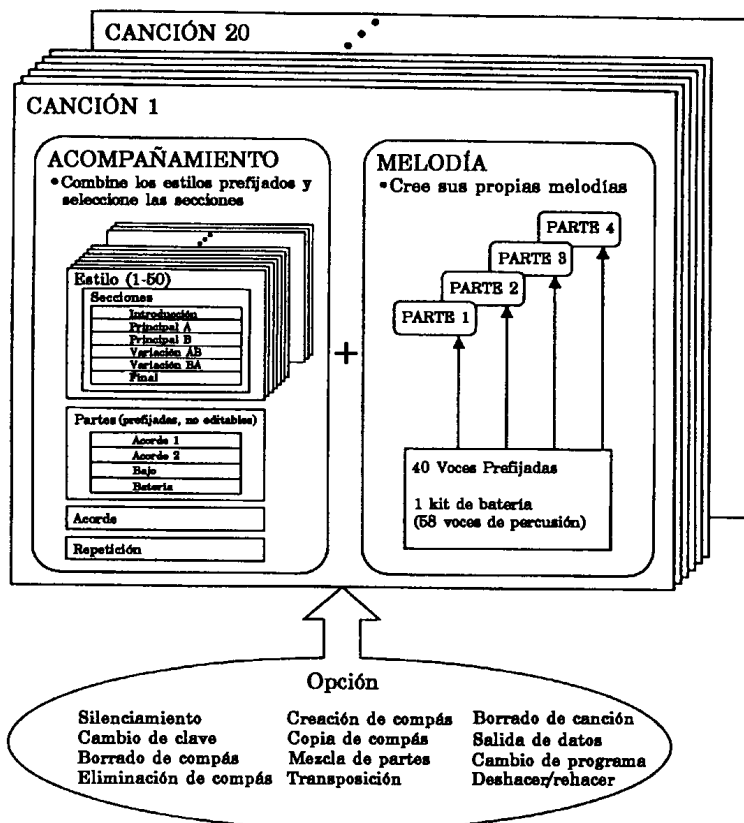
CANCIÓN 20

CANCIÓN 1

ACOMPAÑAMIENTO
•Combine los estilos prefijados y seleccione las secciones

Estilo (1-50)

Secciones
Introducción
Principal A
Principal B
Variación AB
Variación BA
Final

Partes (prefijadas, no editables)
Acorde 1
Acorde 2
Bajo
Batería

Acorde

Repetición

+

MELODÍA
•Cree sus propias melodías

PARTE 4
PARTE 3
PARTE 2
PARTE 1

40 Voces Prefijadas

1 kit de batería (58 voces de percusión)

Opción

Silenciamiento
Cambio de clave
Borrado de compás
Eliminación de compás

Creación de compás
Copia de compás
Mezcla de partes
Transposición

Borrado de canción
Salida de datos
Cambio de programa
Deshacer/rehacer